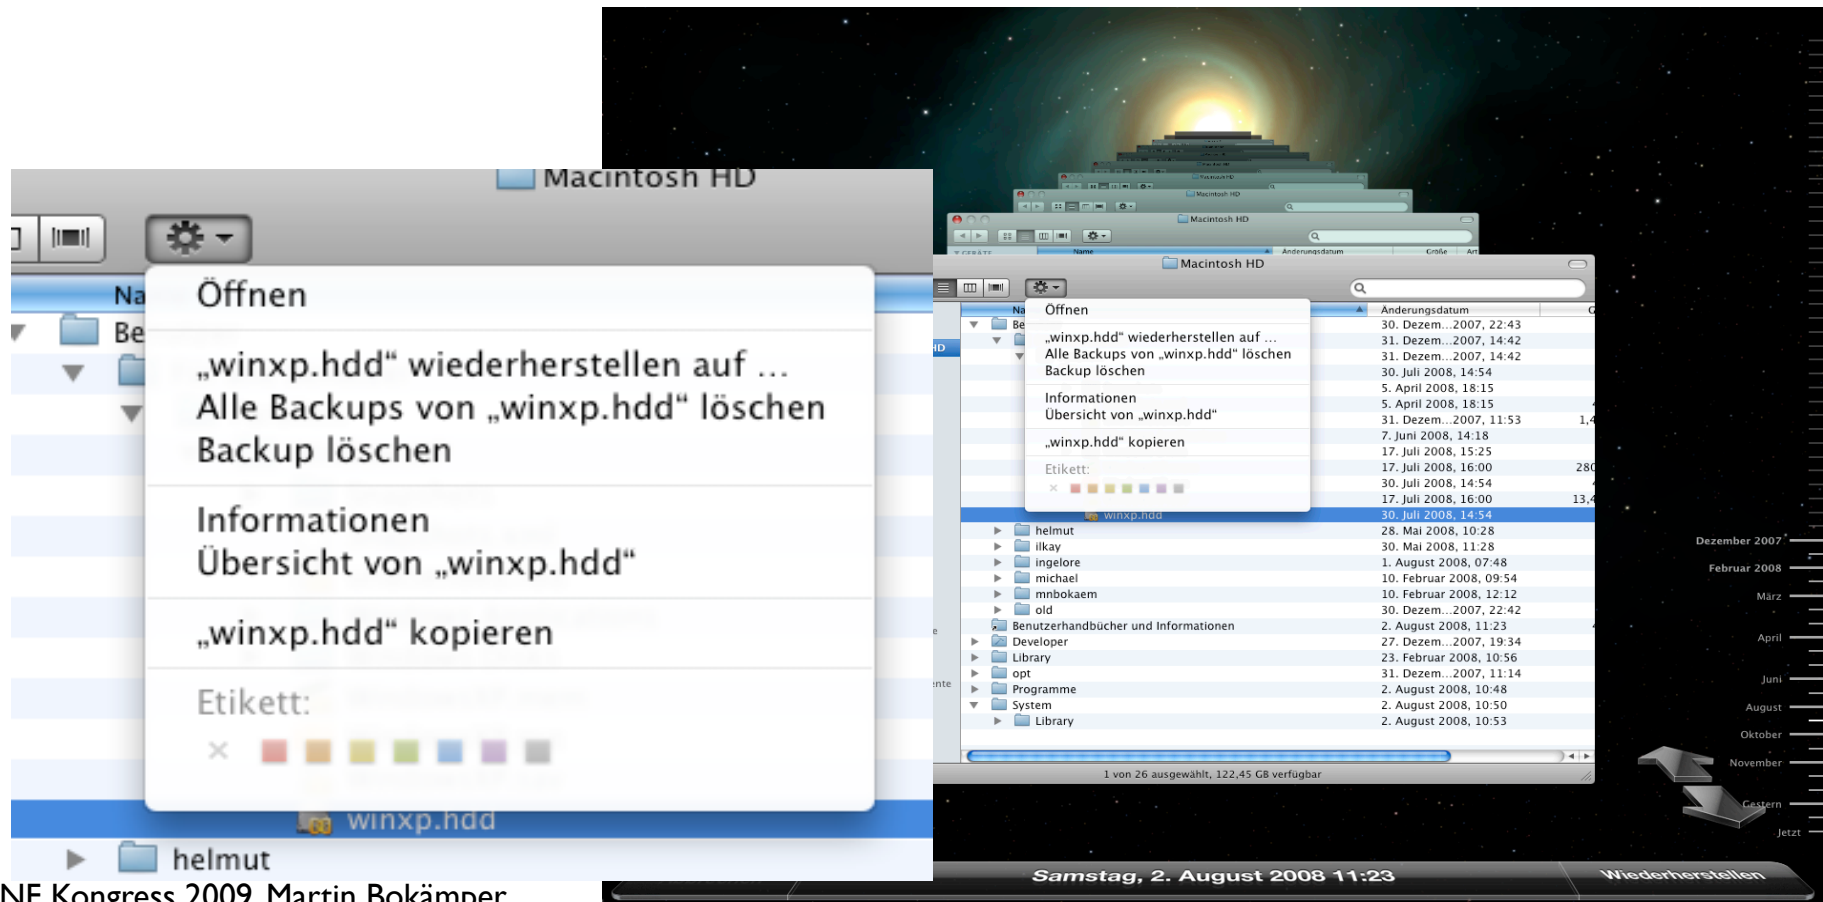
Macintosh HD

Na
Be

Öffnen

„winxp.hdd“ wiederherstellen auf …
Alle Backups von „winxp.hdd“ löschen
Backup löschen

Informationen
Übersicht von „winxp.hdd“

„winxp.hdd“ kopieren

Etikett:

winxp.hdd

helmut

NF Kongress 2009, Martin Bokämper

Macintosh HD
Macintosh HD
Name
Änderungsdatum
Größe
Art

Macintosh HD

Na
Be

Öffnen
„winxp.hdd“ wiederherstellen auf …
Alle Backups von „winxp.hdd“ löschen
Backup löschen
Informationen
Übersicht von „winxp.hdd“
„winxp.hdd“ kopieren
Etikett:

winxp.hdd
helmut
ilkay
ingelore
michael
mnbokaem
old
Benutzerhandbücher und Informationen
Developer
Library
opt
Programme
System
Library

| Änderungsdatum | G |
|---|---|
| 30. Dezem...2007, 22:43 | |
| 31. Dezem...2007, 14:42 | |
| 31. Dezem...2007, 14:42 | |
| 30. Juli 2008, 14:54 | |
| 5. April 2008, 18:15 | |
| 5. April 2008, 18:15 | |
| 31. Dezem...2007, 11:53 | 1,4 |
| 7. Juni 2008, 14:18 | |
| 17. Juli 2008, 15:25 | |
| 17. Juli 2008, 16:00 | 280 |
| 30. Juli 2008, 14:54 | |
| 17. Juli 2008, 16:00 | 13,4 |
| 30. Juli 2008, 14:54 | |
| 28. Mai 2008, 10:28 | |
| 30. Mai 2008, 11:28 | |
| 1. August 2008, 07:48 | |
| 10. Februar 2008, 09:54 | |
| 10. Februar 2008, 12:12 | |
| 30. Dezem...2007, 22:42 | |
| 2. August 2008, 11:23 | |
| 27. Dezem...2007, 19:34 | |
| 23. Februar 2008, 10:56 | |
| 31. Dezem...2007, 11:14 | |
| 2. August 2008, 10:48 | |
| 2. August 2008, 10:50 | |
| 2. August 2008, 10:53 | |

1 von 26 ausgewählt, 122,45 GB verfügbar

Dezember 2007
Februar 2008
März
April
Juni
August
Oktober
November
Gestern
Jetzt

Samstag, 2. August 2008 11:23
Wiederherstellen